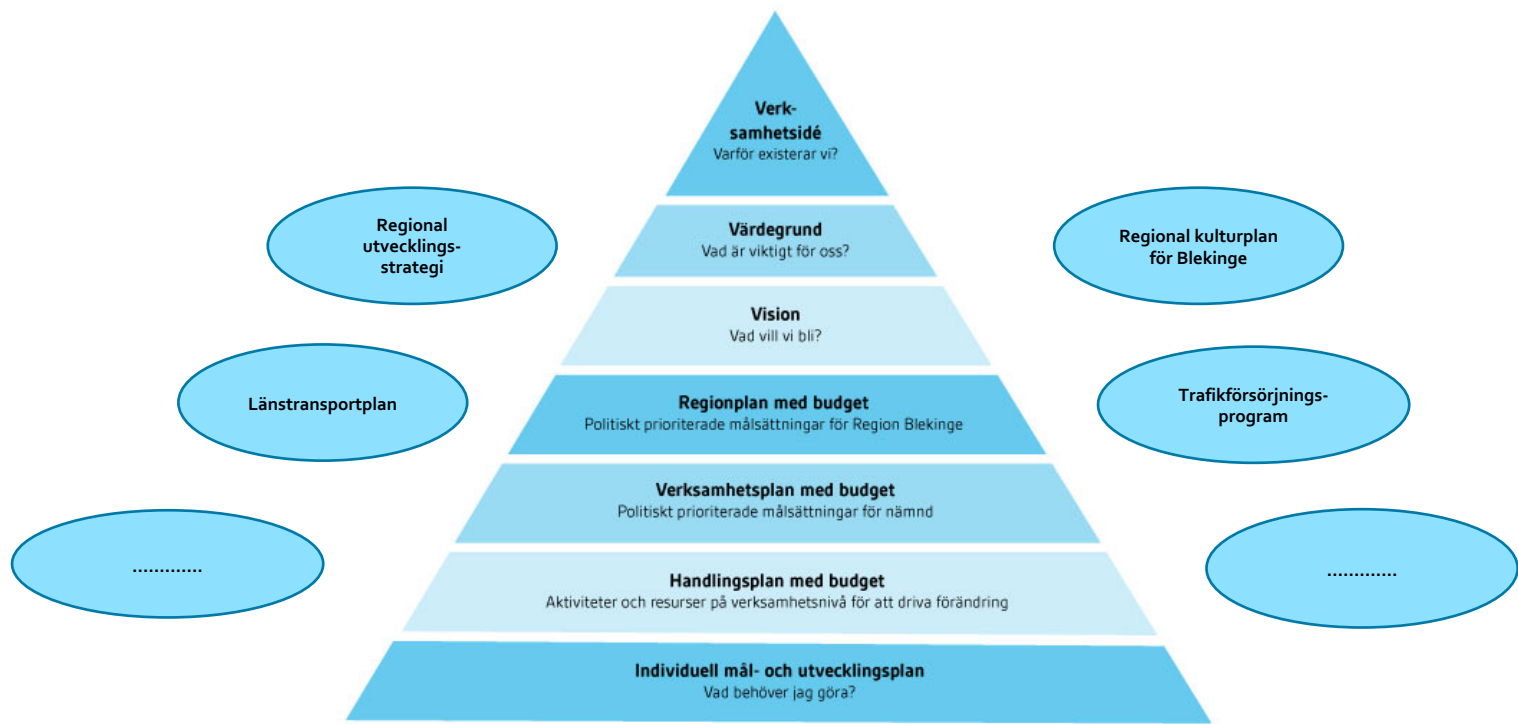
Verksamhetsidé
Varför existerar vi?

Regional utvecklingsstrategi

Värdegrund
Vad är viktigt för oss?

Regional kulturplan för Blekinge

Vision
Vad vill vi bli?

Länstransportplan

Regionplan med budget
Politiskt prioriterade målsättningar för Region Blekinge

Trafikförsörjningsprogram

Verksamhetsplan med budget
Politiskt prioriterade målsättningar för nämnd

............

Handlingsplan med budget
Aktiviteter och resurser på verksamhetsnivå för att driva förändring

............

Individuell mål- och utvecklingsplan
Vad behöver jag göra?